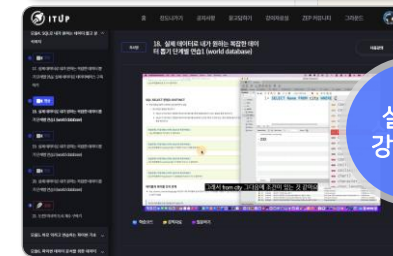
ITUP

홈 원도나리기 공개사항 참고자료 강의자료 ZEP 커뮤니티 그래픽

18. 실제 데이터로 내가 원하는 복잡한 데이터 뽑기 단계별 연습! (world database)

1) SELECT Name FROM city WHERE

그래서 from city 그다음에 조건이 있는 것 같아요

실
강

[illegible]